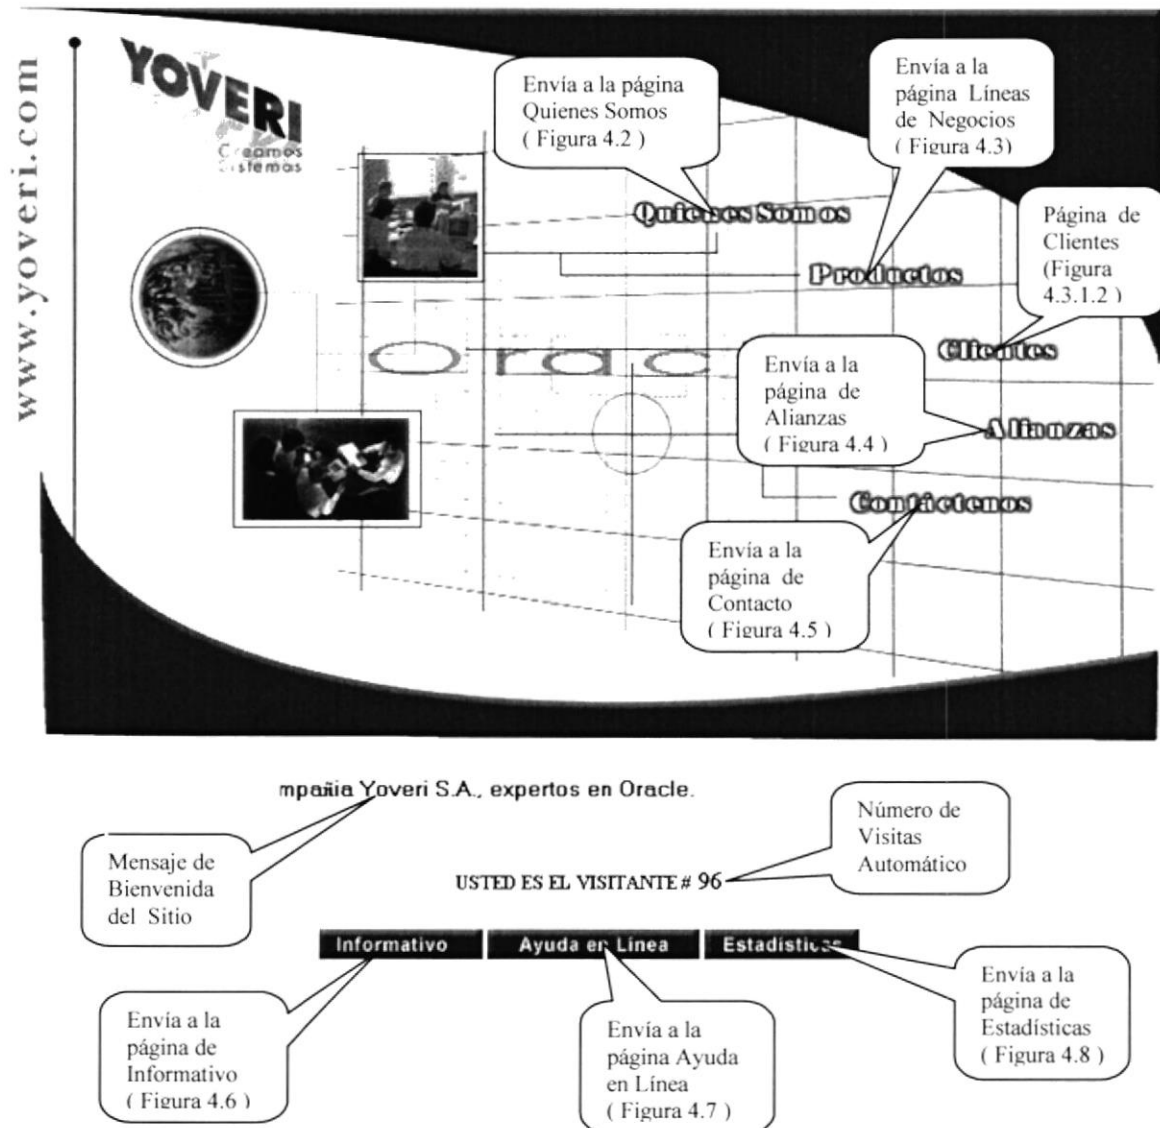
www.yoveri.com

YOVERI
Creamos Sistemas

Envía a la página Quienes Somos ( Figura 4.2 )

Envía a la página Líneas de Negocios ( Figura 4.3)

Quienes Somos

Productos

Página de Clientes (Figura 4.3.1.2 )

Clientes

orac

Envía a la página de Alianzas ( Figura 4.4 )

Alianzas

Contáctenos

Envía a la página de Contacto ( Figura 4.5 )

mpañia Yoveri S.A., expertos en Oracle.

Número de Visitas Automático

Mensaje de Bienvenida del Sitio

USTED ES EL VISITANTE # 96

Informativo | Ayuda en Línea | Estadísticas

Envía a la página de Estadísticas ( Figura 4.8 )

Envía a la página de Informativo ( Figura 4.6 )

Envía a la página Ayuda en Línea ( Figura 4.7 )